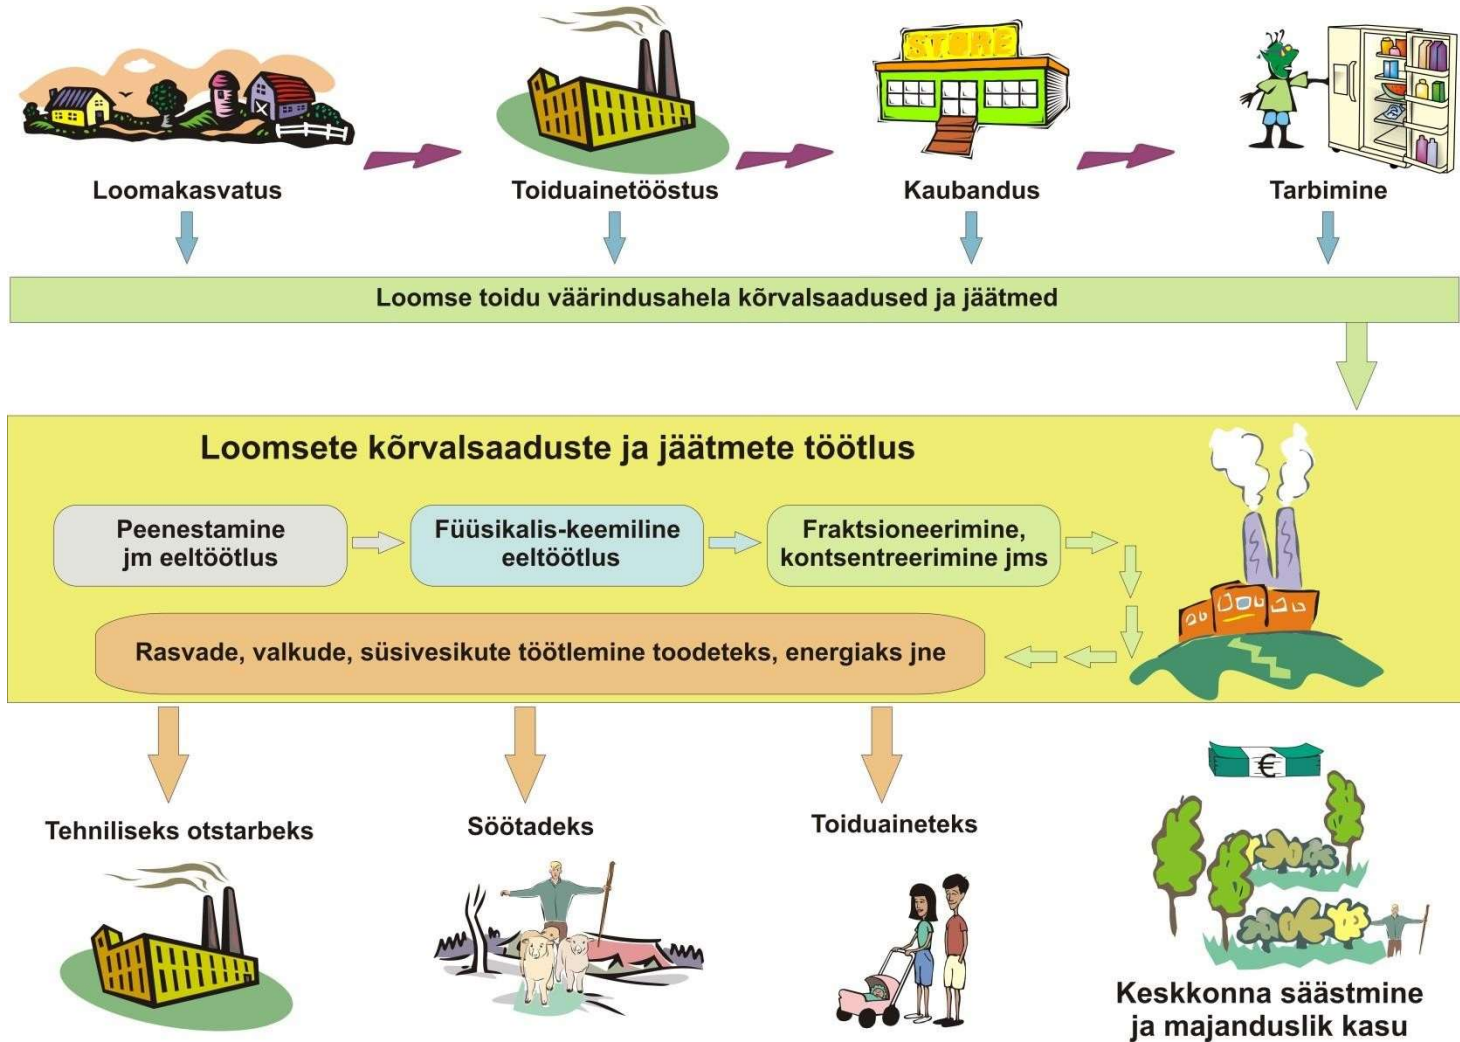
STORE

Loomakasvatus

Toiduainetööstus

Kaubandus

Tarbimine

Loomse toidu väärindusahela kõrvalsaadused ja jäätmed

Loomsete kõrvalsaaduste ja jäätmete töötlus

Peenestamine jm eeltöötlus

Füüsikalis-keemiline eeltöötlus

Fraktsioneerimine, kontsentreerimine jms

Rasvade, valkude, süsivesikute töötlemine toodeteks, energiaks jne

Tehniliseks otstarbeks

Söötadeks

Toiduaineteks

€

Keskkonna säästmine ja majanduslik kasu